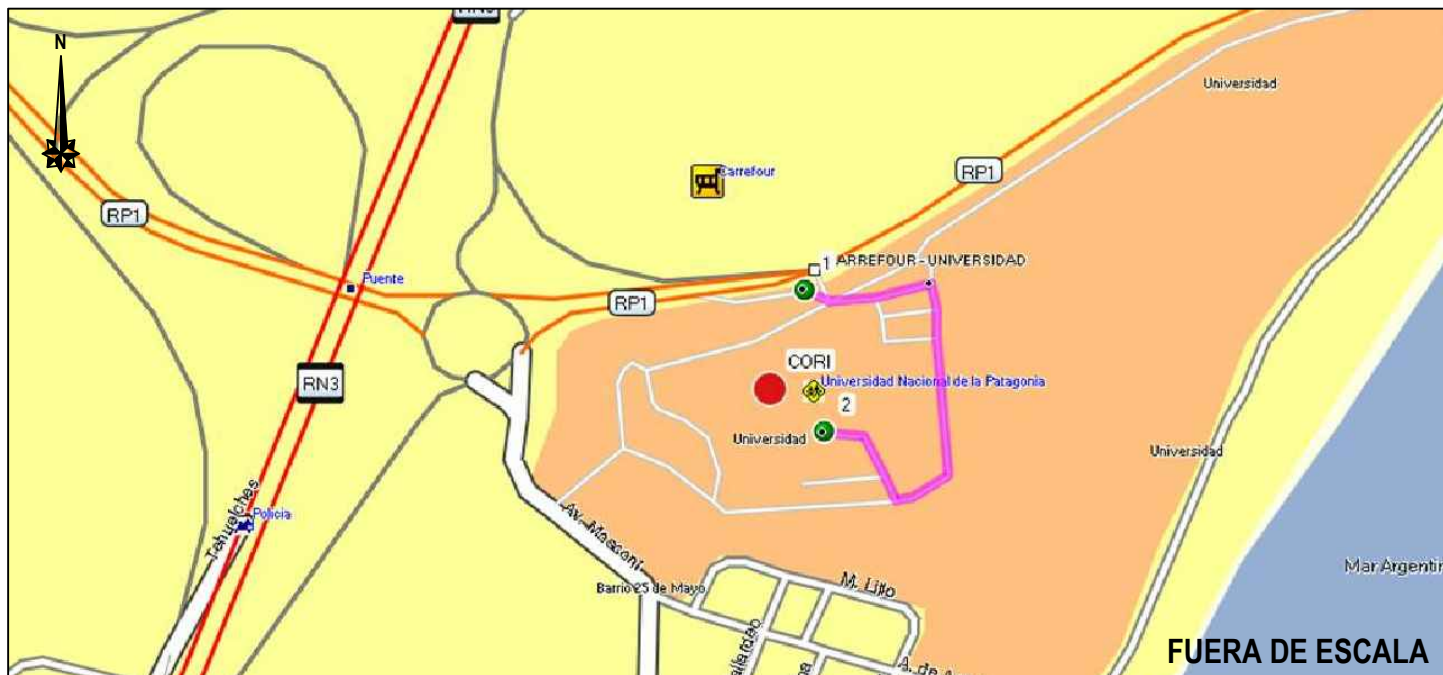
N

RN3

Universidad

Carrefour

RP1

RP1

1 CARREFOUR - UNIVERSIDAD

Puente

RP1

CORI

Universidad Nacional de la Patagonia

RN3

2

Universidad

Universidad

Tehuelches

Policía

Av. Mosconi

Barrio 25 de Mayo

M. Lillo

A. de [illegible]

Mar Argentin

FUERA DE ESCALA